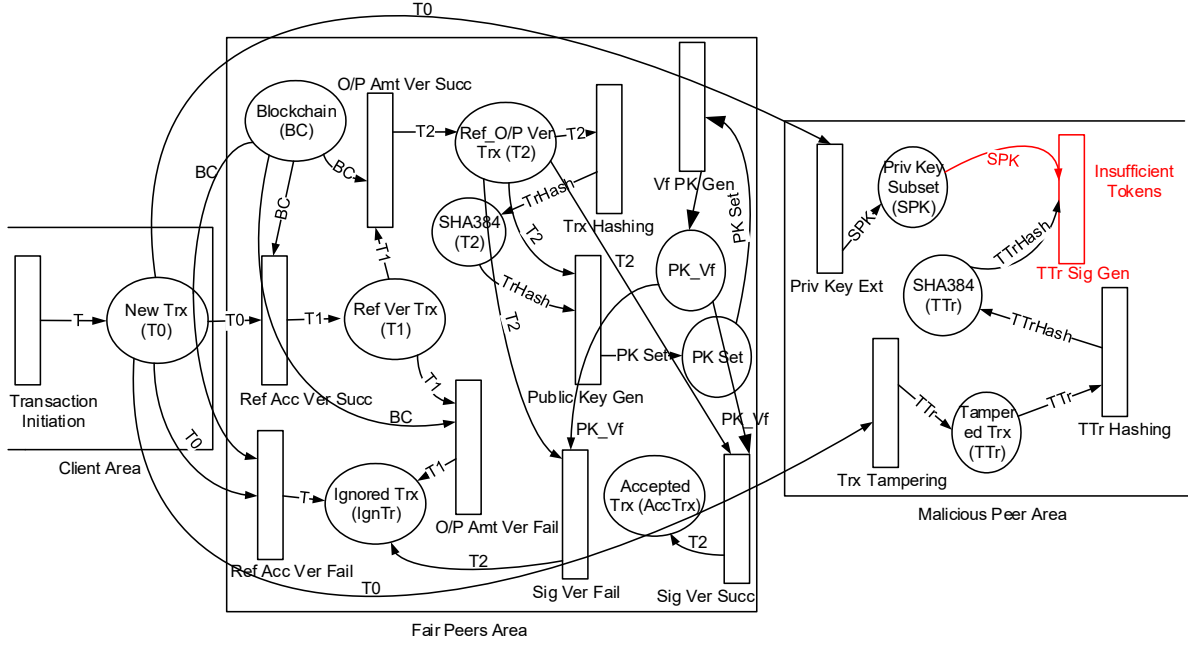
T0

O/P Amt Ver Succ

Blockchain (BC)

T2

Ref_O/P Ver Trx (T2)

T2

BC

BC

BC

TrHash

SHA384 (T2)

T2

Trx Hashing

Vf PK Gen

T2

PK_Vf

PK Set

Priv Key Subset (SPK)

SPK

SPK

Insufficient Tokens

TTrHash

TTr Sig Gen

Priv Key Ext

SHA384 (TTr)

TTrHash

T

New Trx (T0)

T0

T1

Ref Ver Trx (T1)

T1

TrHash

T2

PK Set

PK Set

Transaction Initiation

Ref Acc Ver Succ

T1

BC

Public Key Gen

PK_Vf

PK_Vf

TTr

Tampered Trx (TTr)

TTr

TTr Hashing

Client Area

T0

T

Ignored Trx (IgnTr)

T1

O/P Amt Ver Fail

Accepted Trx (AccTrx)

T2

Trx Tampering

Malicious Peer Area

Ref Acc Ver Fail

T2

T0

Sig Ver Fail

Sig Ver Succ

Fair Peers Area